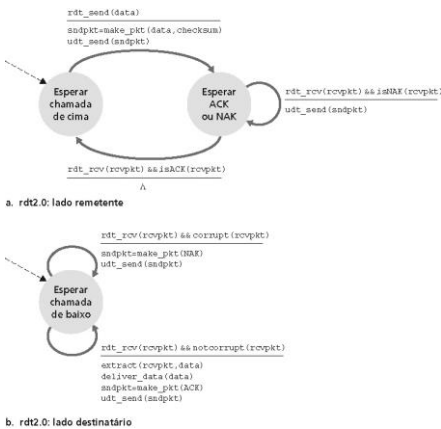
rdt_send(data)

sndpkt=make_pkt(data,checksum)
udt_send(sndpkt)

Esperar chamada de cima

Esperar ACK ou NAK

rdt_rcv(rcvpkt) && isNAK(rcvpkt)

udt_send(sndpkt)

rdt_rcv(rcvpkt) && isACK(rcvpkt)

Λ

a. rdt2.0: lado remetente

rdt_rcv(rcvpkt) && corrupt(rcvpkt)

sndpkt=make_pkt(NAK)
udt_send(sndpkt)

Esperar chamada de baixo

rdt_rcv(rcvpkt) && notcorrupt(rcvpkt)

extract(rcvpkt,data)
deliver_data(data)
sndpkt=make_pkt(ACK)
udt_send(sndpkt)

b. rdt2.0: lado destinatário